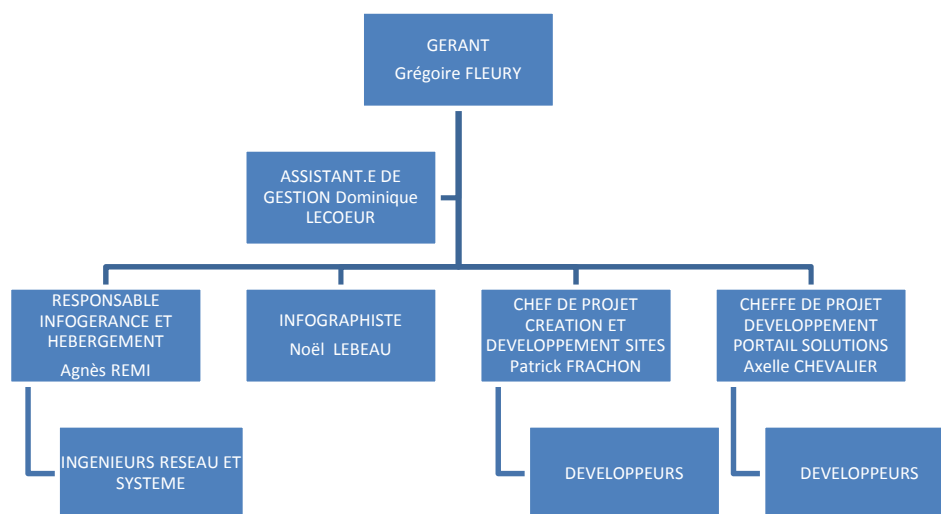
GERANT
Grégoire FLEURY

ASSISTANT.E DE GESTION Dominique LECOEUR

RESPONSABLE INFOGERANCE ET HEBERGEMENT
Agnès REMI

INFOGRAPHISTE
Noël LEBEAU

CHEF DE PROJET CREATION ET DEVELOPPEMENT SITES
Patrick FRACHON

CHEFFE DE PROJET DEVELOPPEMENT PORTAIL SOLUTIONS
Axelle CHEVALIER

INGENIEURS RESEAU ET SYSTEME

DEVELOPPEURS

DEVELOPPEURS